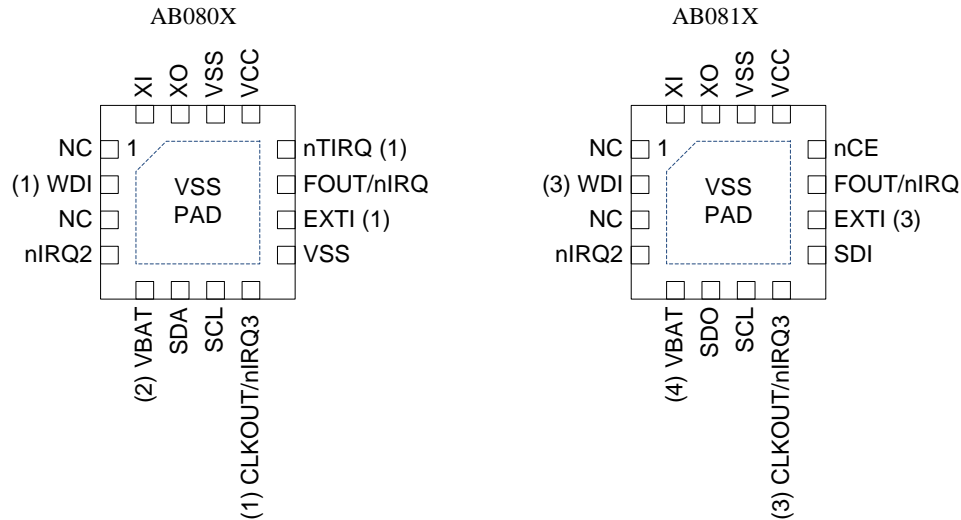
AB080X

XI XO VSS VCC

NC 1
(1) WDI
NC
nIRQ2

VSS
PAD

nTIRQ (1)
FOUT/nIRQ
EXTI (1)
VSS

(2) VBAT SDA SCL (1) CLKOUT/nIRQ3

AB081X

XI XO VSS VCC

NC 1
(3) WDI
NC
nIRQ2

VSS
PAD

nCE
FOUT/nIRQ
EXTI (3)
SDI

(4) VBAT SDO SCL (3) CLKOUT/nIRQ3